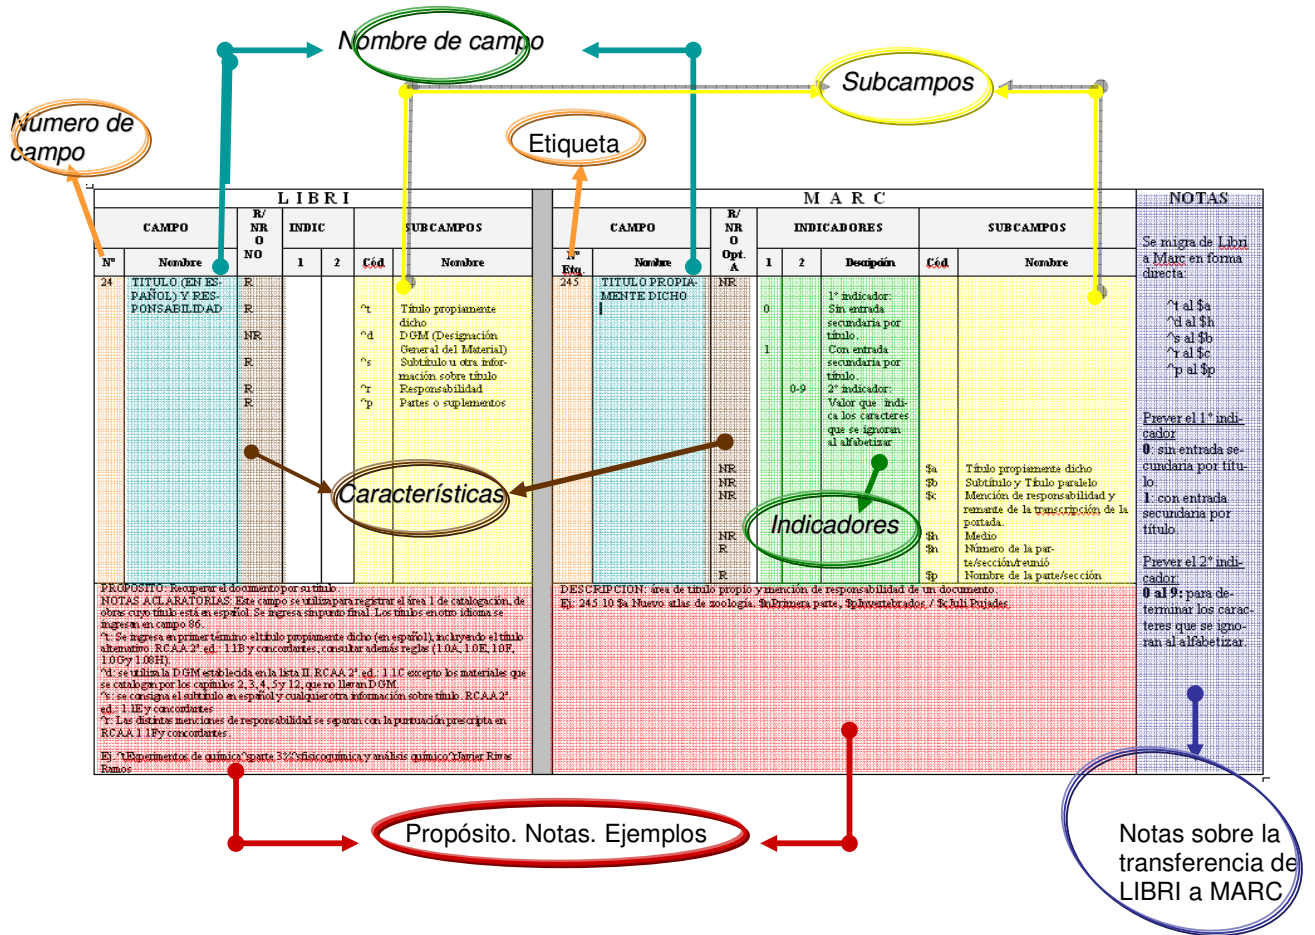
Nombre de campo

Subcampos

Numero de campo

Etiqueta

| L I B R I | | | | | | | M A R C | | | | | | | | | | NOTAS |
|---|---|---|---|---|---|---|---|---|---|---|---|---|---|---|---|---|---|
| CAMPO | | R/NR O NO | INDIC | | SUBCAMPOS | | CAMPO | | R/NR O Opt. A | INDICADORES | | | SUBCAMPOS | | |
| Nº | Nombre | | 1 | 2 | Cód. | Nombre | Nº Etq. | Nombre | | 1 | 2 | Descripción | Cód. | Nombre | |
| 24 | TITULO (EN ESPAÑOL) Y RESPONSABILIDAD | R | | | ^t | Título propiamente dicho | 245 | TITULO PROPIAMENTE DICHO | NR | | | 1° indicador: | | | Se migra de Libri a Marc en forma directa: |
| | | NR | | | ^d | DGM (Designación General del Material) | | | | 0 | | Sin entrada secundaria por título. | | | ^t al $a |
| | | R | | | ^s | Subtítulo u otra información sobre título | | | | 1 | | Con entrada secundaria por título. | | | ^d al $h |
| | | R | | | ^r | Responsabilidad | | | | | 0-9 | 2° indicador: Valor que indica los caracteres que se ignoran al alfabetizar | | | ^s al $b |
| | | R | | | ^p | Partes o suplementos | | | | | | | | | ^r al $c |
| | | | | | | | | | NR | | | | $a | Título propiamente dicho | ^p al $p |
| | | | | | | | | | NR | | | | $b | Subtítulo y Título paralelo | Prever el 1° indicador |
| | | | | | | | | | NR | | | | $c | Mención de responsabilidad y resto de la transcripción de la portada. | 0: sin entrada secundaria por título |
| | | | | | | | | | NR | | | | $h | Medio | 1: con entrada secundaria por título. |
| | | | | | | | | | R | | | | $n | Número de la parte/sección/reunió | Prever el 2° indicador: |
| | | | | | | | | | R | | | | $p | Nombre de la parte/sección | 0 al 9: para determinar los caracteres que se ignoran al alfabetizar. |

Características

Indicadores

PROPÓSITO: Recuperar el documento por su título.
NOTAS ACLARATORIAS: Este campo se utiliza para registrar el área 1 de catalogación, de obras cuyo título está en español. Se ingresa sin punto final. Los títulos en otro idioma se ingresan en campo 86.
^t: Se ingresa en primer término el título propiamente dicho (en español), incluyendo el título alternativo. RCAA 2ª ed.: 1.1B y concordantes, consultar además reglas (1.0A, 1.0E, 1.0F, 1.0G y 1.08H).
^d: se utiliza la DGM establecida en la lista II. RCAA 2ª ed.: 1.1C excepto los materiales que se catalogan por los capítulos 2, 3, 4, 5 y 12, que no llevan DGM.
^s: se consigna el subtítulo en español y cualquier otra información sobre título. RCAA 2ª ed.: 1.1E y concordantes
^r: Las distintas menciones de responsabilidad se separan con la puntuación prescripta en RCAA 1.1F y concordantes.

Ej: ^tExperimentos de química^parte 3^s^fisicoquímica y análisis químico^rJavier Rivas Ramos

DESCRIPCIÓN: área de título propio y mención de responsabilidad de un documento.
Ej: 245 10 $a Nuevo atlas de zoología. $nPrimera parte, $pInvertebrados / $cJuli Pujades.

Propósito. Notas. Ejemplos

Notas sobre la transferencia de LIBRI a MARC